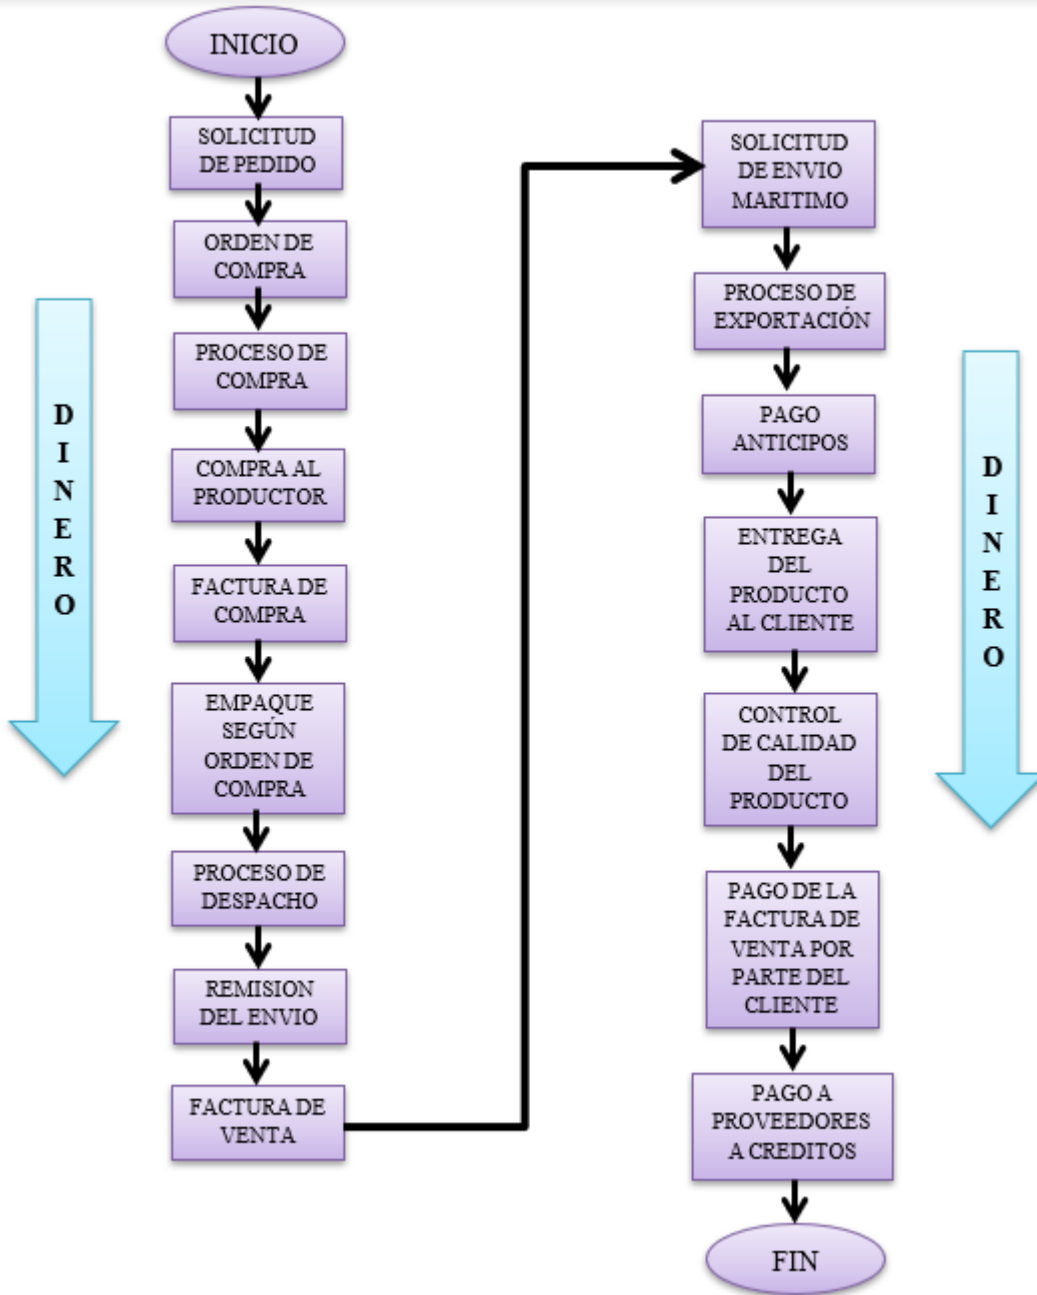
INICIO

SOLICITUD DE PEDIDO

ORDEN DE COMPRA

PROCESO DE COMPRA

COMPRA AL PRODUCTOR

FACTURA DE COMPRA

EMPAQUE SEGÚN ORDEN DE COMPRA

PROCESO DE DESPACHO

REMISION DEL ENVIO

FACTURA DE VENTA

D I N E R O

SOLICITUD DE ENVIO MARITIMO

PROCESO DE EXPORTACIÓN

PAGO ANTICIPOS

ENTREGA DEL PRODUCTO AL CLIENTE

CONTROL DE CALIDAD DEL PRODUCTO

PAGO DE LA FACTURA DE VENTA POR PARTE DEL CLIENTE

PAGO A PROVEEDORES A CREDITOS

FIN

D I N E R O